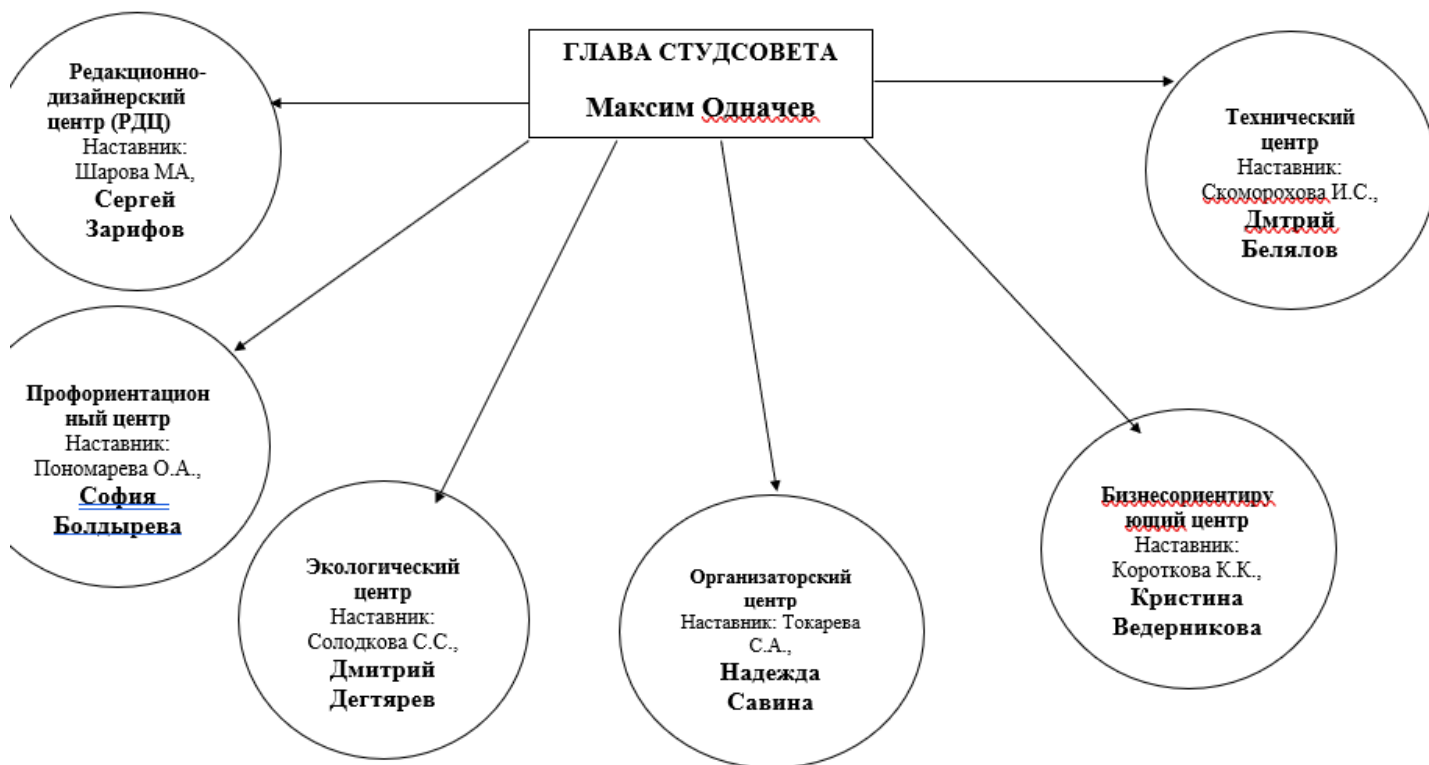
ГЛАВА СТУДСОВЕТА

Максим Одначев

Редакционно-дизайнерский центр (РДЦ)
Наставник: Шарова МА,
Сергей Зарифов

Технический центр
Наставник: Скоморохова И.С.,
Дмтрий Белялов

Профориентационный центр
Наставник: Пономарева О.А.,
София Болдырева

Экологический центр
Наставник: Солодкова С.С.,
Дмитрий Дегтярев

Организаторский центр
Наставник: Токарева С.А.,
Надежда Савина

Бизнесориентирующий центр
Наставник: Короткова К.К.,
Кристина Ведерникова